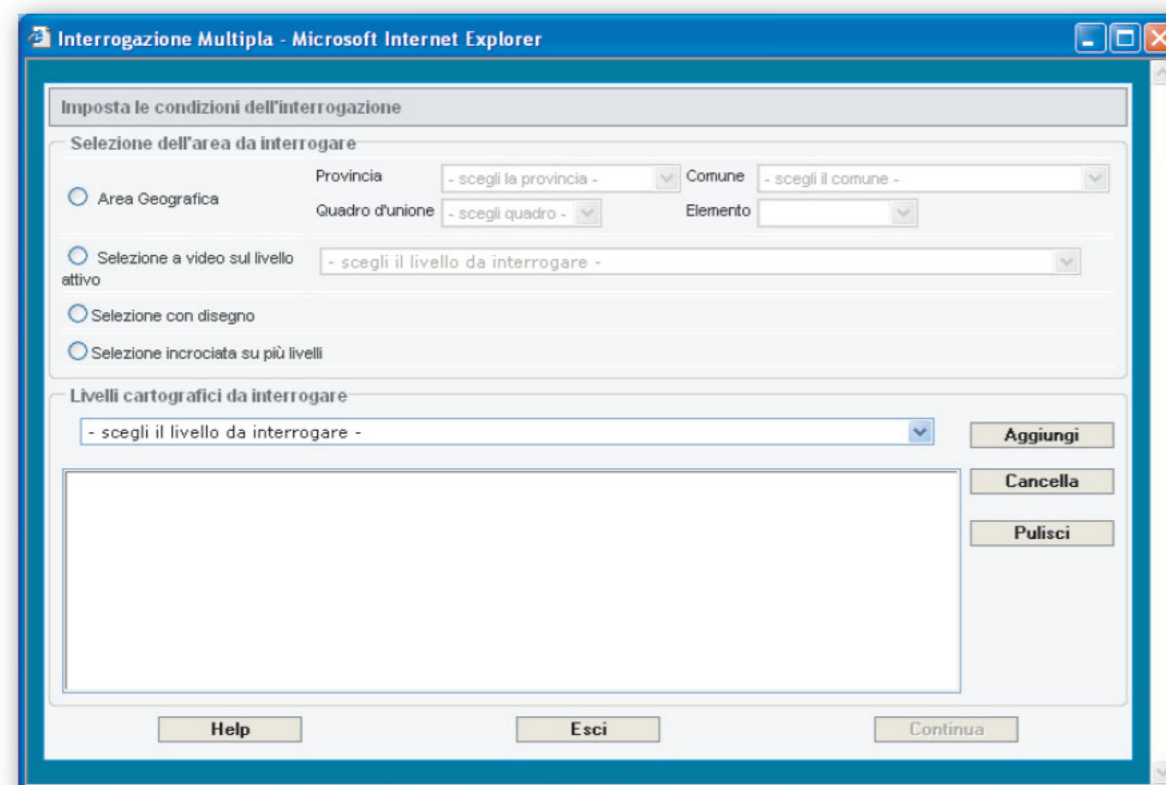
Interrogazione Multipla - Microsoft Internet Explorer

Imposta le condizioni dell'interrogazione

Selezione dell'area da interrogare

Area Geografica

Provincia - scegli la provincia -

Comune - scegli il comune -

Quadro d'unione - scegli quadro -

Elemento

Selezione a video sul livello attivo

- scegli il livello da interrogare -

Selezione con disegno

Selezione incrociata su più livelli

Livelli cartografici da interrogare

- scegli il livello da interrogare -

Aggiungi

Cancella

Pulisci

Help

Esci

Continua